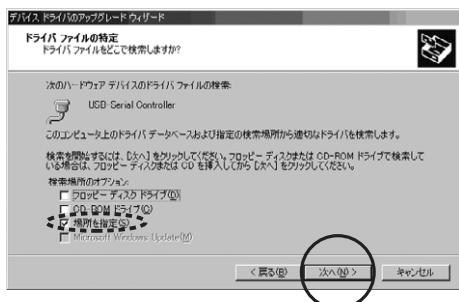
デバイス ドライバのアップグレード ウィザード

ドライバ ファイルの特定
ドライバ ファイルをどこで検索しますか?

次のハードウェア デバイスのドライバ ファイルの検索:

USB-Serial Controller

このコンピュータ上のドライバ データベースおよび指定の検索場所から適切なドライバを検索します。

検索を開始するには、[次へ] をクリックしてください。フロッピー ディスクまたは CD-ROM ドライブで検索している場合は、フロッピー ディスクまたは CD を挿入してから [次へ] をクリックしてください。

検索場所のオプション:
フロッピー ディスク ドライブ(D)
CD-ROM ドライブ(C)
場所を指定(S)
Microsoft Windows Update(M)

< 戻る(B)
次へ(N) >
キャンセル